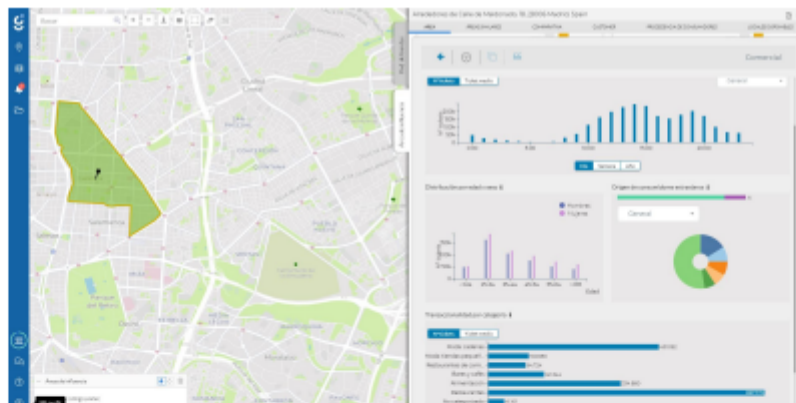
Buscar

Alrededores de Calle de Maldonado 78, 28006 Madrid, Spain

ÁREA

Comercial

General

Distribución edad y sexo

Hombres
Mujeres

Origen de consumidores extranjeros

General

Transacciones totales por categoría

Moda y calzado
Hogar y tiendas pequeñas
Restaurantes de comida
Bares y cafés
Alimentación

Parque del Retiro

Área de influencia